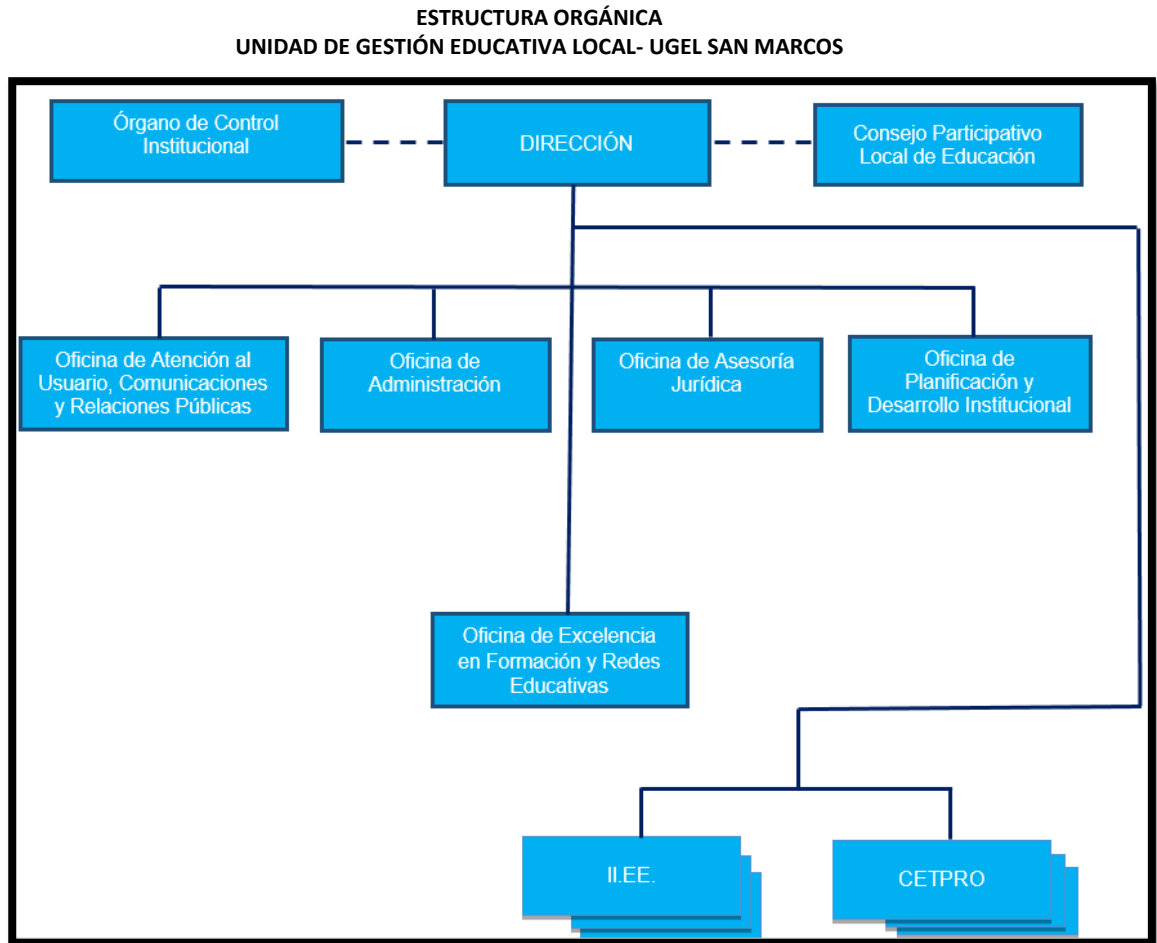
ESTRUCTURA ORGÁNICA
UNIDAD DE GESTIÓN EDUCATIVA LOCAL- UGEL SAN MARCOS

Órgano de Control Institucional

DIRECCIÓN

Consejo Participativo Local de Educación

Oficina de Atención al Usuario, Comunicaciones y Relaciones Públicas

Oficina de Administración

Oficina de Asesoría Jurídica

Oficina de Planificación y Desarrollo Institucional

Oficina de Excelencia en Formación y Redes Educativas

II.EE.

CETPRO